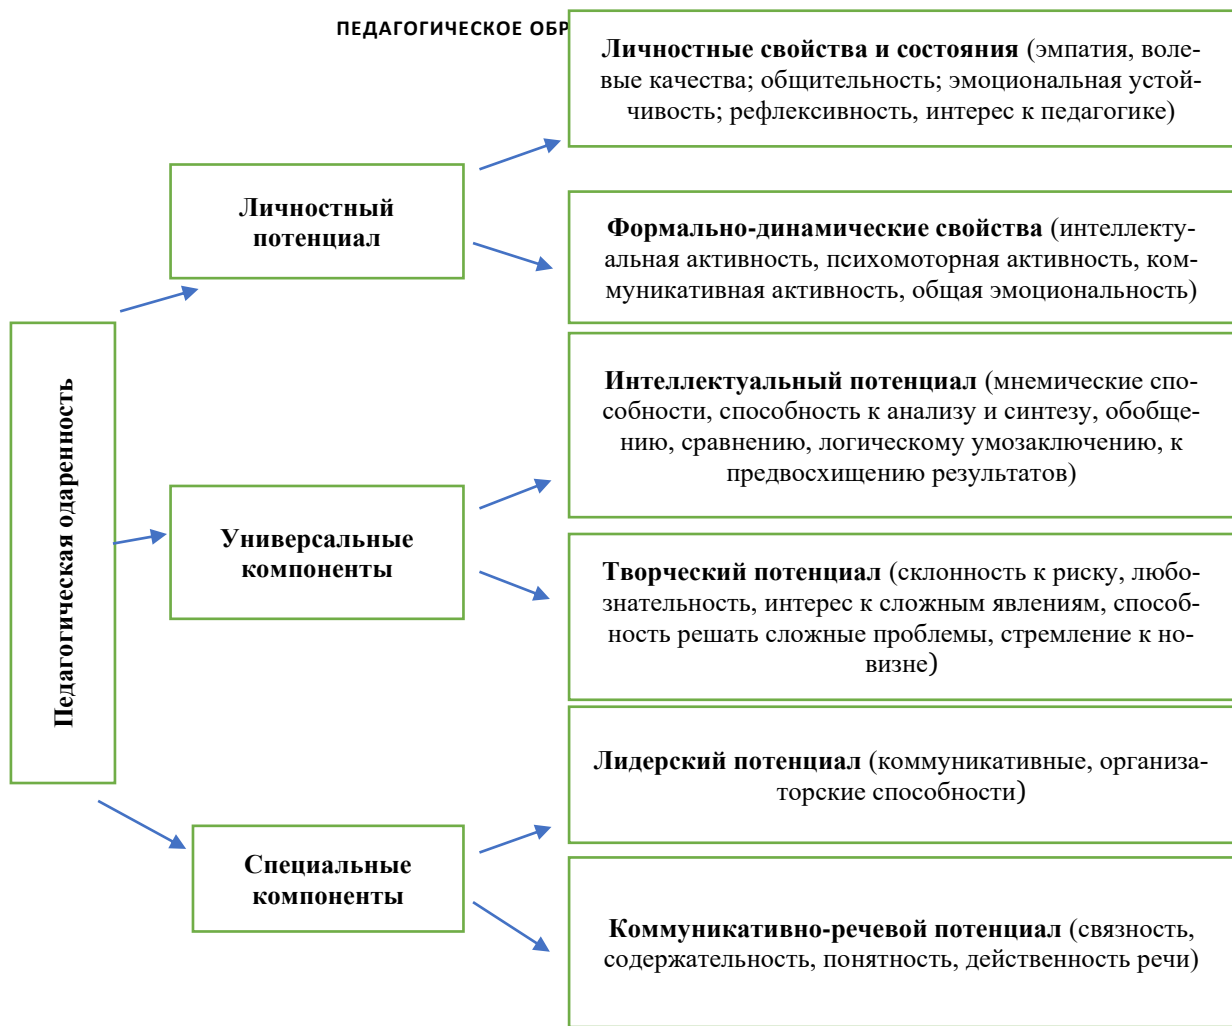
ПЕДАГОГИЧЕСКОЕ ОБР

Педагогическая одаренность

Личностный потенциал

Универсальные компоненты

Специальные компоненты

**Личностные свойства и состояния** (эмпатия, волевые качества; общительность; эмоциональная устойчивость; рефлексивность, интерес к педагогике)

**Формально-динамические свойства** (интеллектуальная активность, психомоторная активность, коммуникативная активность, общая эмоциональность)

**Интеллектуальный потенциал** (мнемические способности, способность к анализу и синтезу, обобщению, сравнению, логическому умозаключению, к предвосхищению результатов)

**Творческий потенциал** (склонность к риску, любознательность, интерес к сложным явлениям, способность решать сложные проблемы, стремление к новизне)

**Лидерский потенциал** (коммуникативные, организаторские способности)

**Коммуникативно-речевой потенциал** (связность, содержательность, понятность, действенность речи)